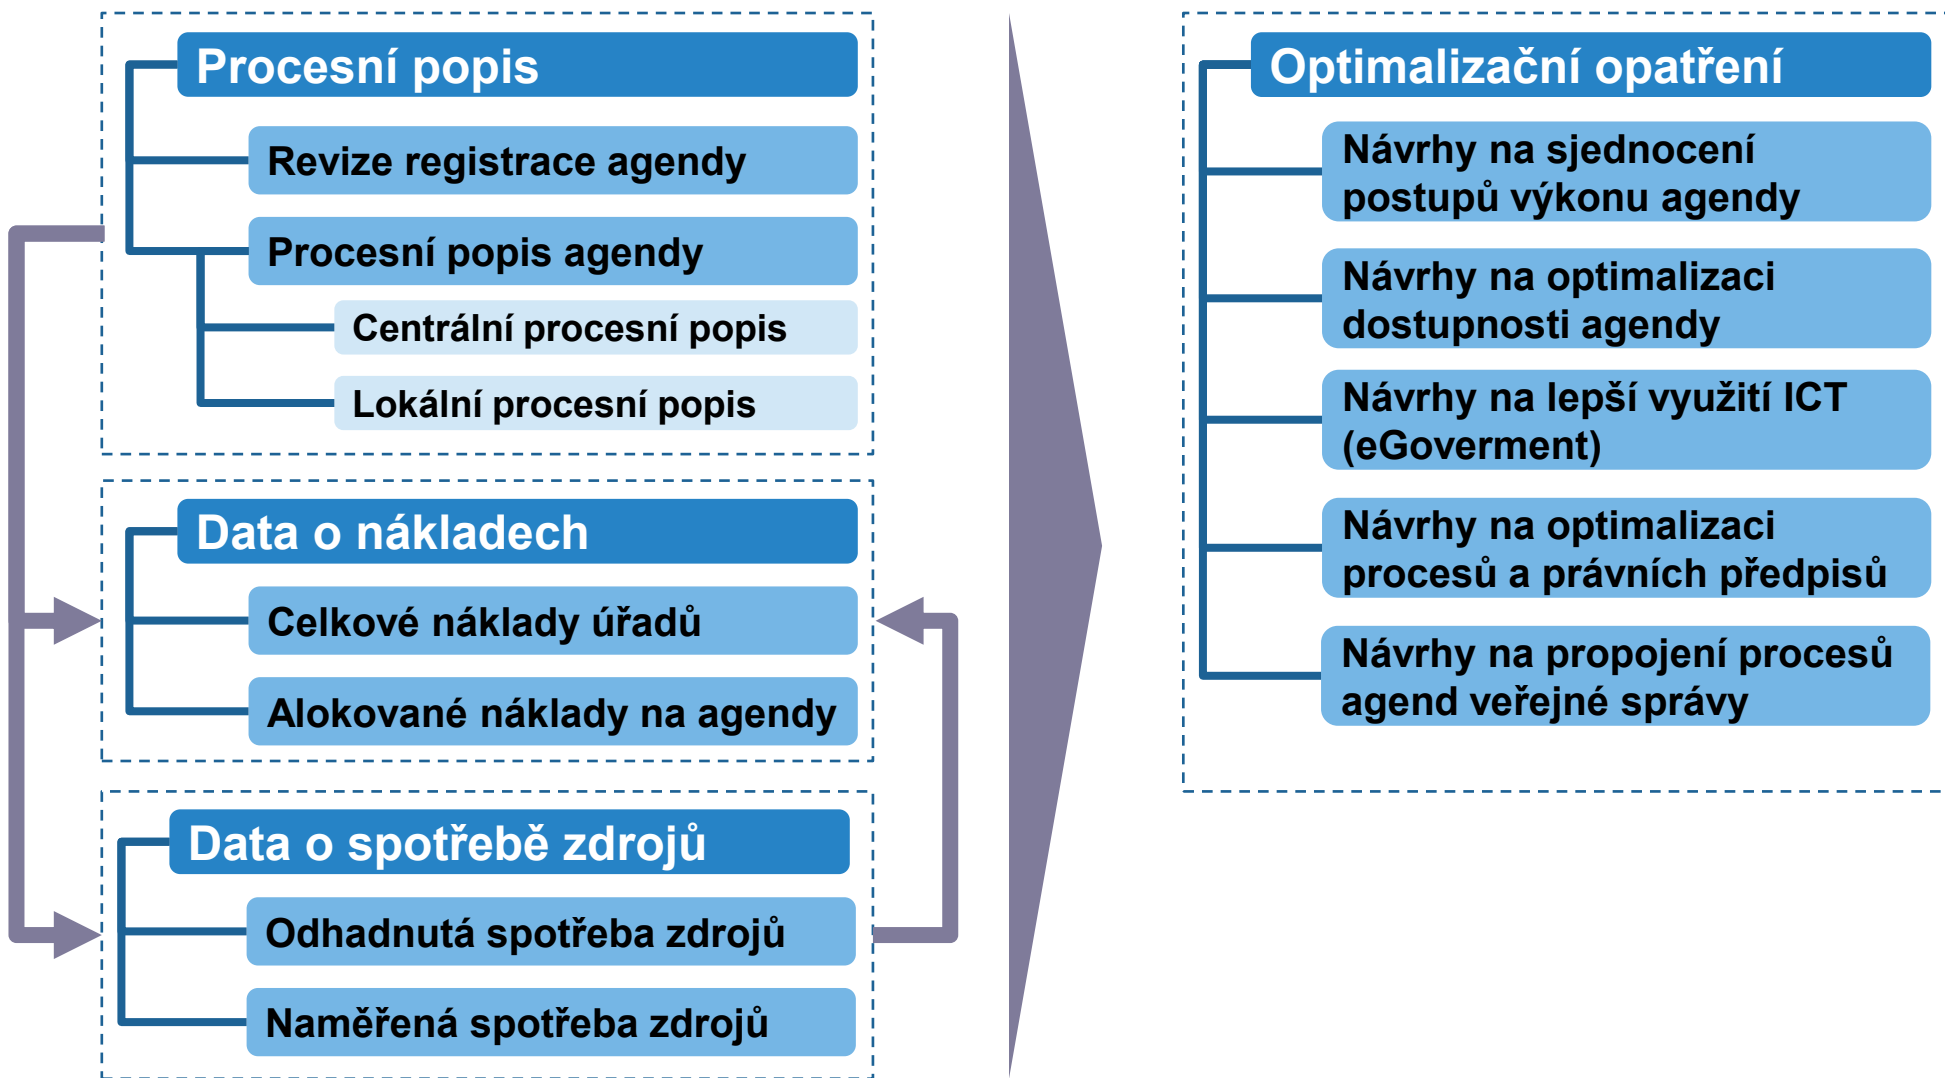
Procesní popis

Revize registrace agendy

Procesní popis agendy

Centrální procesní popis

Lokální procesní popis

Data o nákladech

Celkové náklady úřadů

Alokované náklady na agendy

Data o spotřebě zdrojů

Odhadnutá spotřeba zdrojů

Naměřená spotřeba zdrojů

Optimalizační opatření

Návrhy na sjednocení postupů výkonu agendy

Návrhy na optimalizaci dostupnosti agendy

Návrhy na lepší využití ICT (eGoverment)

Návrhy na optimalizaci procesů a právních předpisů

Návrhy na propojení procesů agend veřejné správy